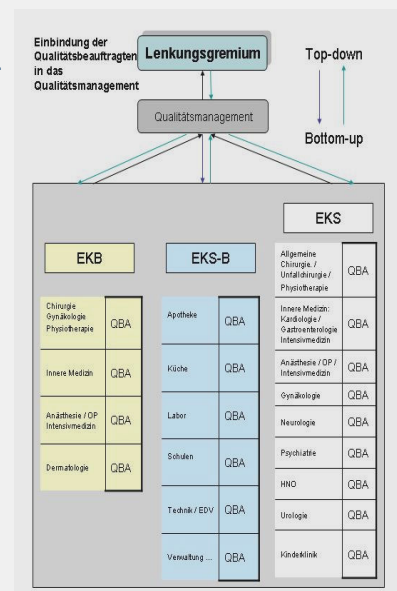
Einbindung der Qualitätsbeauftragten in das Qualitätsmanagement

Lenkungsgremium

Top-down

Bottom-up

Qualitätsmanagement

EKB

| | |
|---|---|
| Chirurgie Gynäkologie Physiotherapie | QBA |
| Innere Medizin | QBA |
| Anästhesie / OP Intensivmedizin | QBA |
| Dermatologie | QBA |

EKS-B

| | |
|---|---|
| Apotheke | QBA |
| Küche | QBA |
| Labor | QBA |
| Schulen | QBA |
| Technik / EDV | QBA |
| Verwaltung ... | QBA |

EKS

| | |
|---|---|
| Allgemeine Chirurgie / Unfallchirurgie / Physiotherapie | QBA |
| Innere Medizin: Kardiologie / Gastroenterologie Intensivmedizin | QBA |
| Anästhesie / OP / Intensivmedizin | QBA |
| Gynäkologie | QBA |
| Neurologie | QBA |
| Psychiatrie | QBA |
| HNO | QBA |
| Urologie | QBA |
| Kinderklinik | QBA |